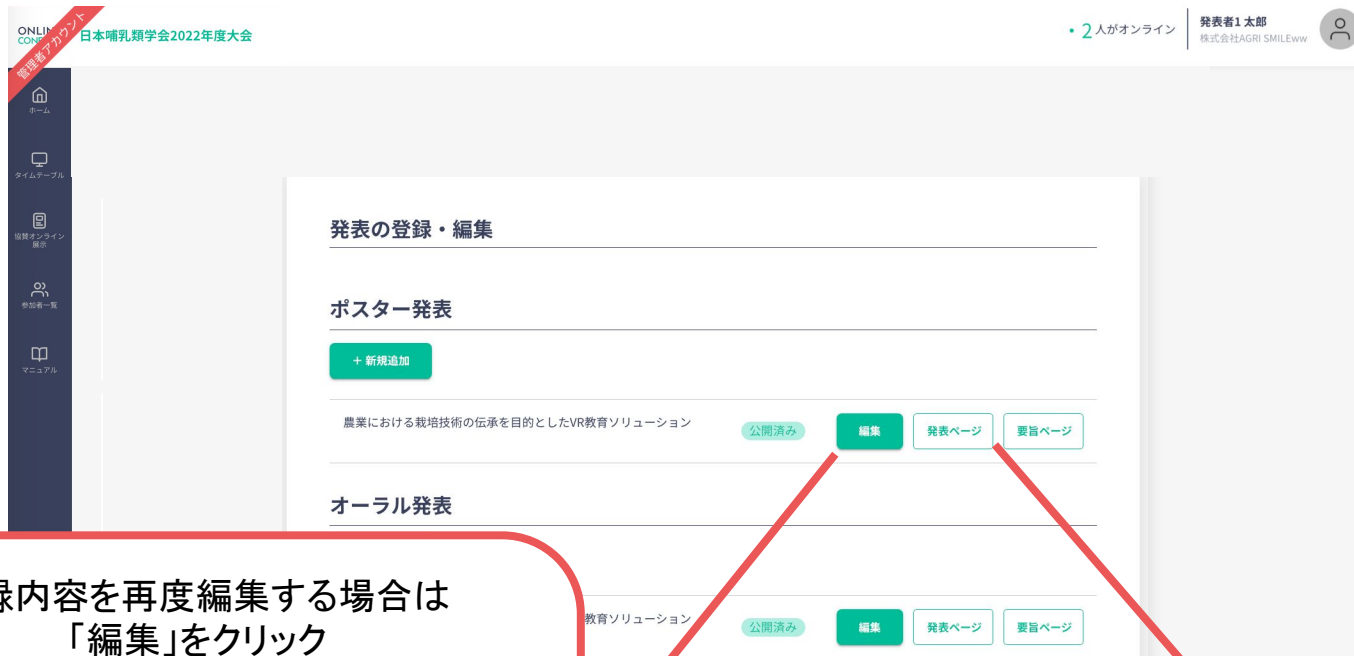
ONLIN
CONF
管理者アカウント
日本哺乳類学会2022年度大会

• 2 人がオンライン
発表者1 太郎
株式会社AGRI SMILEww

ホーム
タイムテーブル
協賛オンライン展示
参加者一覧
マニュアル

発表の登録・編集

ポスター発表

+ 新規追加

農業における栽培技術の伝承を目的としたVR教育ソリューション
公開済み
編集
発表ページ
要旨ページ

オーラル発表

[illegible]教育ソリューション
公開済み
編集
発表ページ
要旨ページ

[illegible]録内容を再度編集する場合は
「編集」をクリック